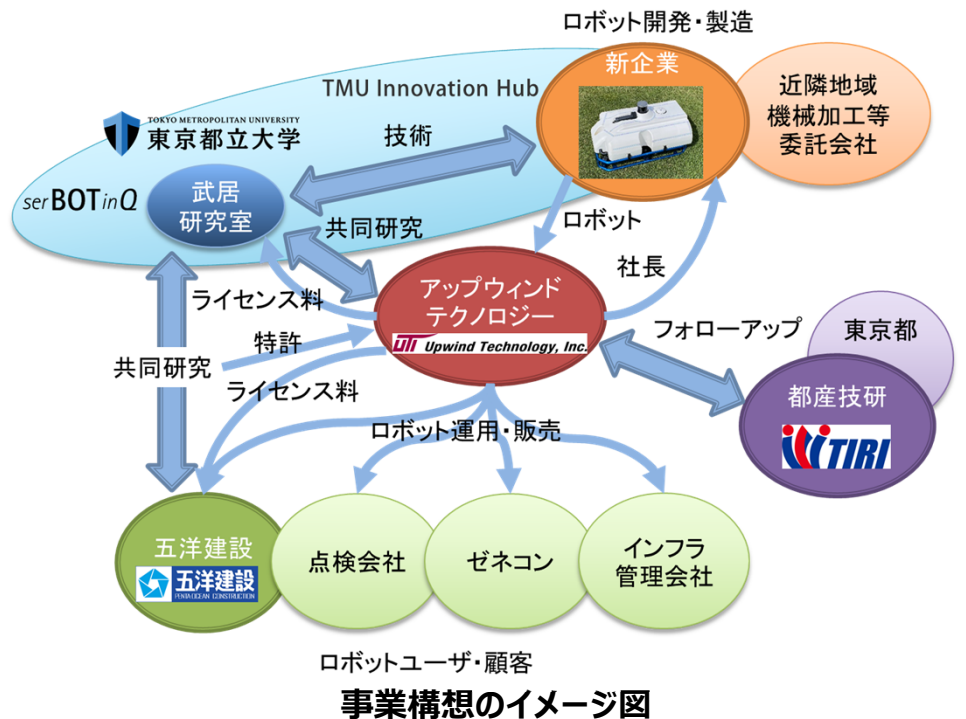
ロボット開発・製造

新企業

近隣地域
機械加工等
委託会社

TMU Innovation Hub

TOKYO METROPOLITAN UNIVERSITY
東京都立大学

技術

serBOTinQ

武居
研究室

共同研究

ロボット

社長

アップウィンド
テクノロジー

Upwind Technology, Inc.

ライセンス料

特許

フォローアップ

東京都

共同研究

ライセンス料

都産技研

TIRI

ロボット運用・販売

五洋建設

五洋建設
PENTA-OCEAN CONSTRUCTION

点検会社

ゼネコン

インフラ
管理会社

ロボットユーザ・顧客

事業構想のイメージ図